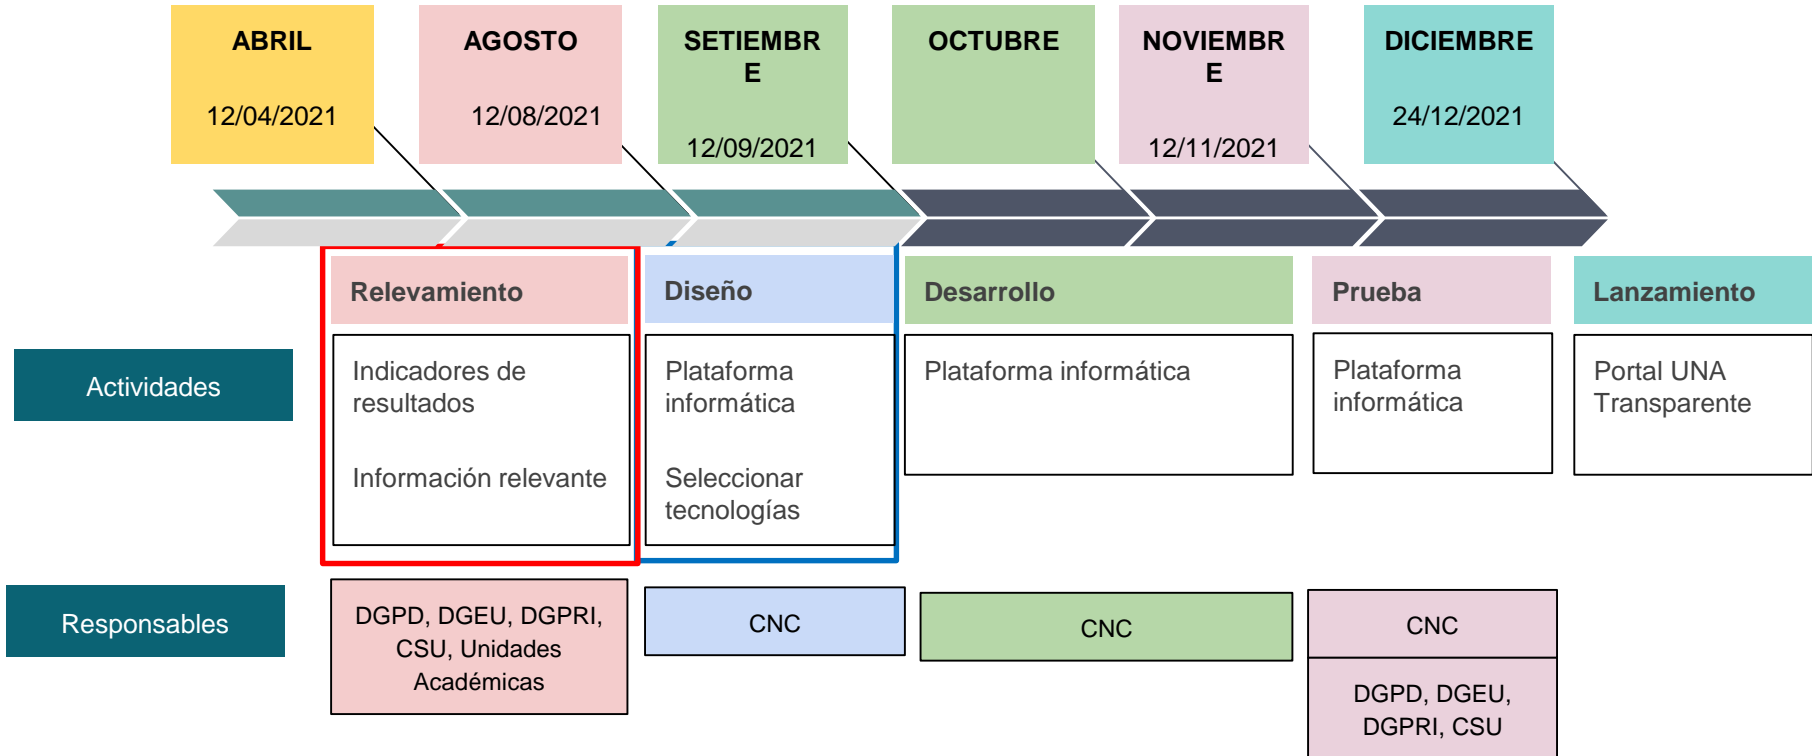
ABRIL
12/04/2021

AGOSTO
12/08/2021

SETIEMBR
E
12/09/2021

OCTUBRE

NOVIEMBR
E
12/11/2021

DICIEMBRE
24/12/2021

Relevamiento

Diseño

Desarrollo

Prueba

Lanzamiento

Actividades

Indicadores de resultados

Información relevante

Plataforma informática

Seleccionar tecnologías

Plataforma informática

Plataforma informática

Portal UNA Transparente

Responsables

DGPD, DGEU, DGPRI, CSU, Unidades Académicas

CNC

CNC

CNC

DGPD, DGEU, DGPRI, CSU